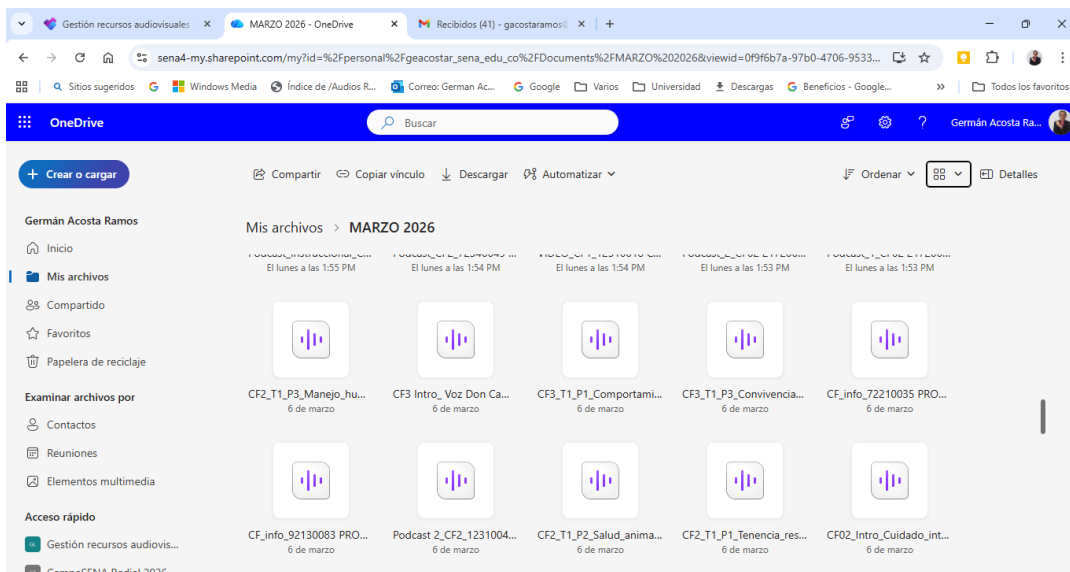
Gestión recursos audiovisuales ×
MARZO 2026 - OneDrive ×
Recibidos (41) - gacostaramos ×
+

sena4-my.sharepoint.com/my?id=%2Fpersonal%2Fgeacostar_sena_edu_co%2FDocuments%2FMARZO%202026&viewid=0f9f6b7a-97b0-4706-9533...

Sitios sugeridos
Windows Media
Índice de /Audios R...
Correo: German Ac...
Google
Varios
Universidad
Descargas
Beneficios - Google...
»
Todos los favoritos

OneDrive
Buscar
Germán Acosta Ra...

Crear o cargar
Compartir
Copiar vínculo
Descargar
Automatizar
Ordenar
Detalles

Germán Acosta Ramos
Inicio
Mis archivos
Compartido
Favoritos
Papelera de reciclaje

Examinar archivos por
Contactos
Reuniones
Elementos multimedia

Acceso rápido
Gestión recursos audiovis...
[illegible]

Mis archivos > MARZO 2026

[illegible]
El lunes a las 1:55 PM
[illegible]
El lunes a las 1:54 PM
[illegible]
El lunes a las 1:54 PM
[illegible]
El lunes a las 1:53 PM
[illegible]
El lunes a las 1:53 PM

CF2_T1_P3_Manejo_hu...
6 de marzo
CF3 Intro_ Voz Don Ca...
6 de marzo
CF3_T1_P1_Comportami...
6 de marzo
CF3_T1_P3_Convivencia...
6 de marzo
CF_info_72210035 PRO...
6 de marzo

CF_info_92130083 PRO...
6 de marzo
Podcast 2_CF2_1231004...
6 de marzo
CF2_T1_P2_Salud_anima...
6 de marzo
CF2_T1_P1_Tenencia_res...
6 de marzo
CF02_Intro_Cuidado_int...
6 de marzo